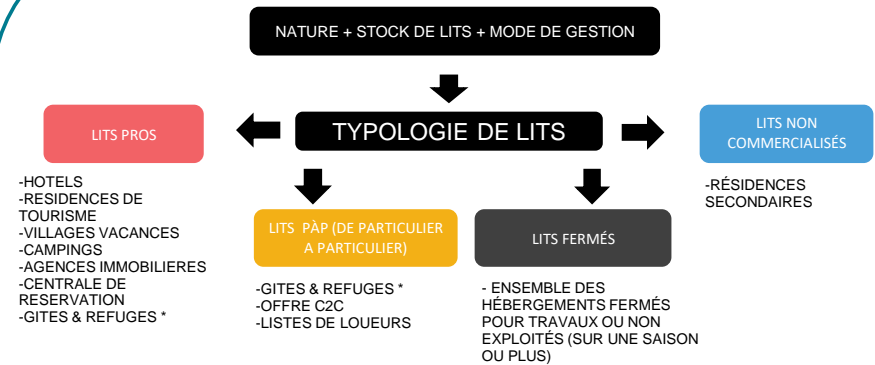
NATURE + STOCK DE LITS + MODE DE GESTION

TYPOLOGIE DE LITS

LITS PROS

-HOTELS
-RESIDENCES DE TOURISME
-VILLAGES VACANCES
-CAMPINGS
-AGENCES IMMOBILIERES
-CENTRALE DE RESERVATION
-GITES & REFUGES *

LITS PÀP (DE PARTICULIER A PARTICULIER)

-GITES & REFUGES *
-OFFRE C2C
-LISTES DE LOUEURS

LITS FERMÉS

- ENSEMBLE DES HÉBERGEMENTS FERMÉS POUR TRAVAUX OU NON EXPLOITÉS (SUR UNE SAISON OU PLUS)

LITS NON COMMERCIALISÉS

-RÉSIDENCES SECONDAIRES